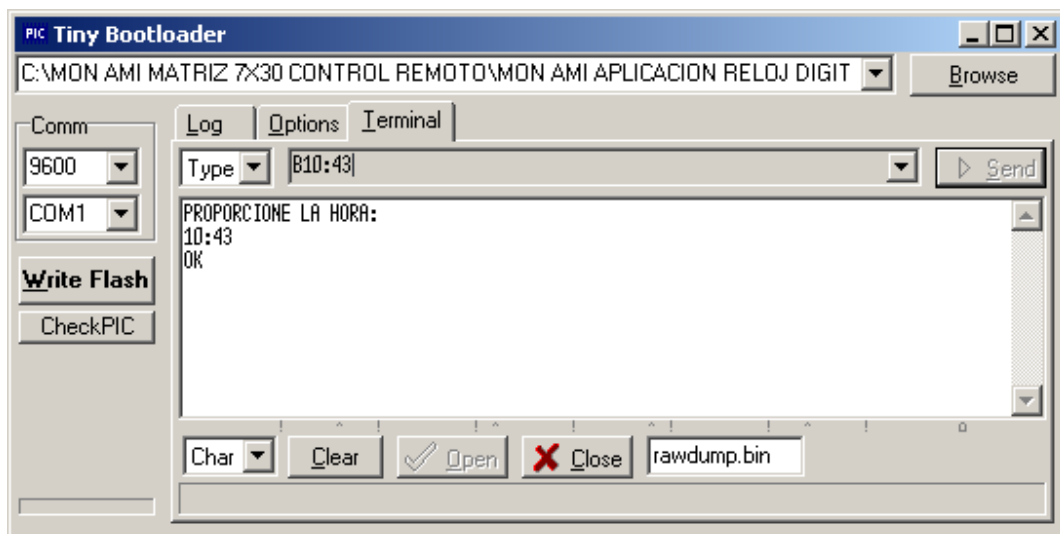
PIC Tiny Bootloader

C:\MON AMI MATRIZ 7X30 CONTROL REMOTO\MON AMI APLICACION RELOJ DIGIT

Browse

Comm

9600

COM1

Write Flash

CheckPIC

Log

Options

Terminal

Type

B10:43

Send

PROPORCIONE LA HORA:
10:43
OK

Char

Clear

Open

Close

rawdump.bin